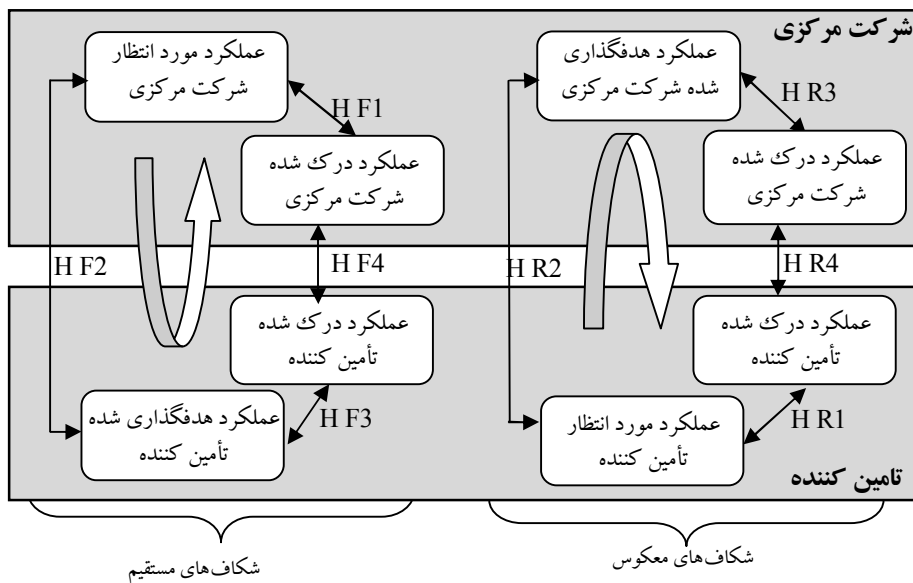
شرکت مرکزی

عملکرد هدفگذاری شده شرکت مرکزی

H R3

عملکرد درک شده شرکت مرکزی

عملکرد مورد انتظار شرکت مرکزی

H F1

عملکرد درک شده شرکت مرکزی

H F2

H F4

H R2

H R4

عملکرد درک شده تأمین کننده

عملکرد درک شده تأمین کننده

عملکرد هدفگذاری شده تأمین کننده

H F3

عملکرد مورد انتظار تأمین کننده

H R1

تامین کننده

شکاف‌های معکوس

شکاف‌های مستقیم